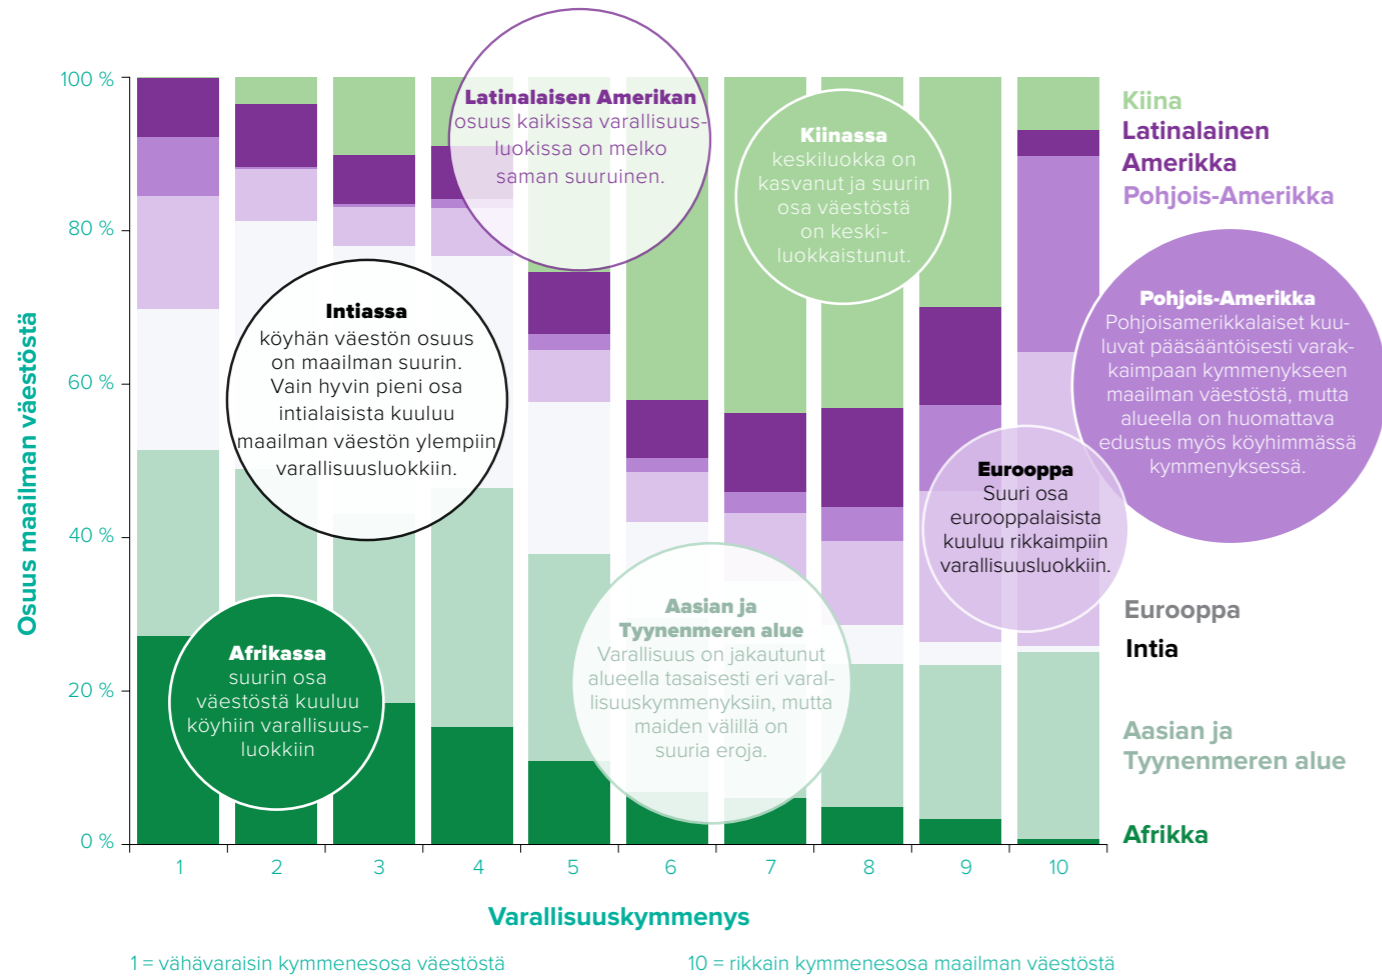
100 %
80 %
60 %
40 %
20 %
0 %

Osuus maailman väestöstä

Latinalaisen Amerikan osuus kaikissa varallisuusluokissa on melko saman suuruinen.

Kiinassa keskiluokka on kasvanut ja suurin osa väestöstä on keskiluokkaistunut.

Intiassa köyhän väestön osuus on maailman suurin. Vain hyvin pieni osa intialaisista kuuluu maailman väestön ylempiin varallisuusluokkiin.

Pohjois-Amerikka Pohjoisamerikkalaiset kuuluvat pääsääntöisesti varakkaimpaan kymmenykseen maailman väestöstä, mutta alueella on huomattava edustus myös köyhimmässä kymmenyksessä.

Eurooppa Suuri osa eurooppalaisista kuuluu rikkaimpiin varallisuusluokkiin.

Afrikassa suurin osa väestöstä kuuluu köyhiin varallisuusluokkiin

Aasian ja Tyynenmeren alue Varallisuus on jakautunut alueella tasaisesti eri varallisuuskymmenyksiin, mutta maiden välillä on suuria eroja.

Kiina
Latinalainen Amerikka
Pohjois-Amerikka
Eurooppa
Intia
Aasian ja Tyynenmeren alue
Afrikka

1 2 3 4 5 6 7 8 9 10

Varallisuuskymmenys

1 = vähävaraisin kymmenesosa väestöstä

10 = rikkain kymmenesosa maailman väestöstä